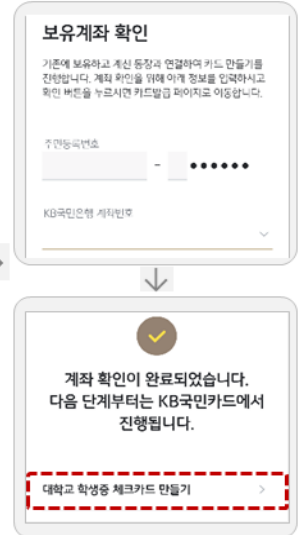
보유계좌 확인

기존에 보유하고 계신 통장과 연결하여 카드 만들기를 진행합니다. 계좌 확인을 위해 아래 정보를 입력하시고 확인 버튼을 누르시면 카드발급 페이지로 이동합니다.

주민등록번호

- ••••••

KB국민은행 계좌번호

계좌 확인이 완료되었습니다. 다음 단계부터는 KB국민카드에서 진행됩니다.

대학교 학생증 체크카드 만들기 >